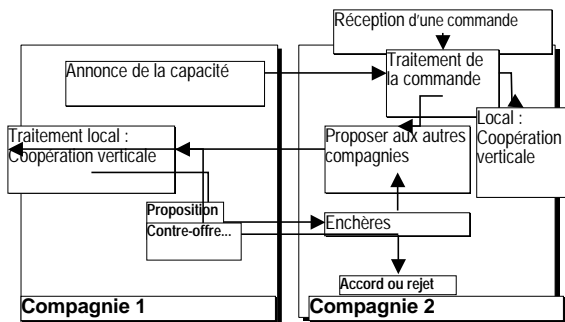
Réception d'une commande

Annonce de la capacité

Traitement de la commande

Local : Coopération verticale

Traitement local : Coopération verticale

Proposer aux autres compagnies

Proposition

Contre-offre...

Enchères

Accord ou rejet

Compagnie 1

Compagnie 2